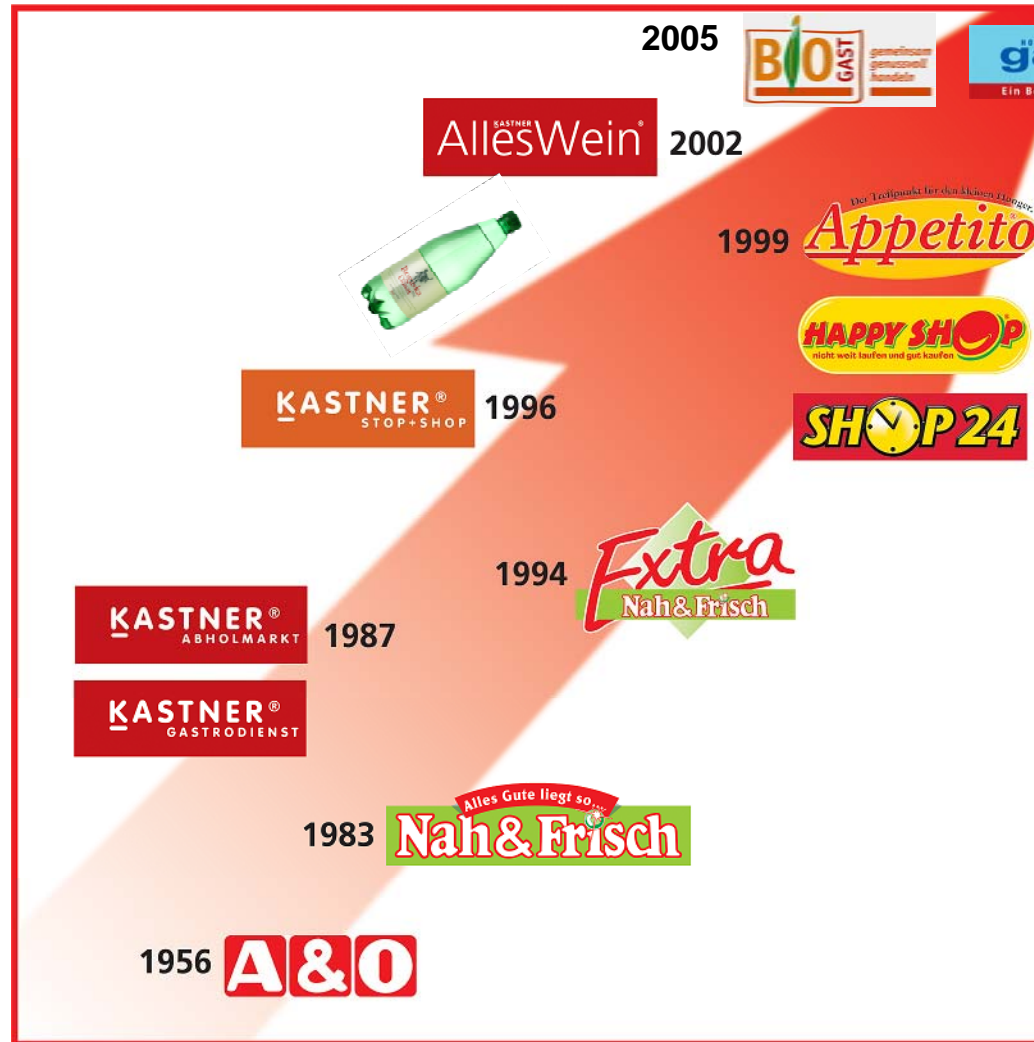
2005

BIO GAST gemeinsam genussvoll handeln

g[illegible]
Ein B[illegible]

KASTNER AllesWein®

2002

Der Treffpunkt für den kleinen Hunger.

1999 Appetito®

HAPPY SHOP
nicht weit laufen und gut kaufen

SHOP 24

KASTNER®
STOP+SHOP

1996

1994 Extra Nah&Frisch

KASTNER®
ABHOLMARKT

1987

KASTNER®
GASTRODIENST

Alles Gute liegt so nah.

1983 Nah&Frisch

1956 A&O